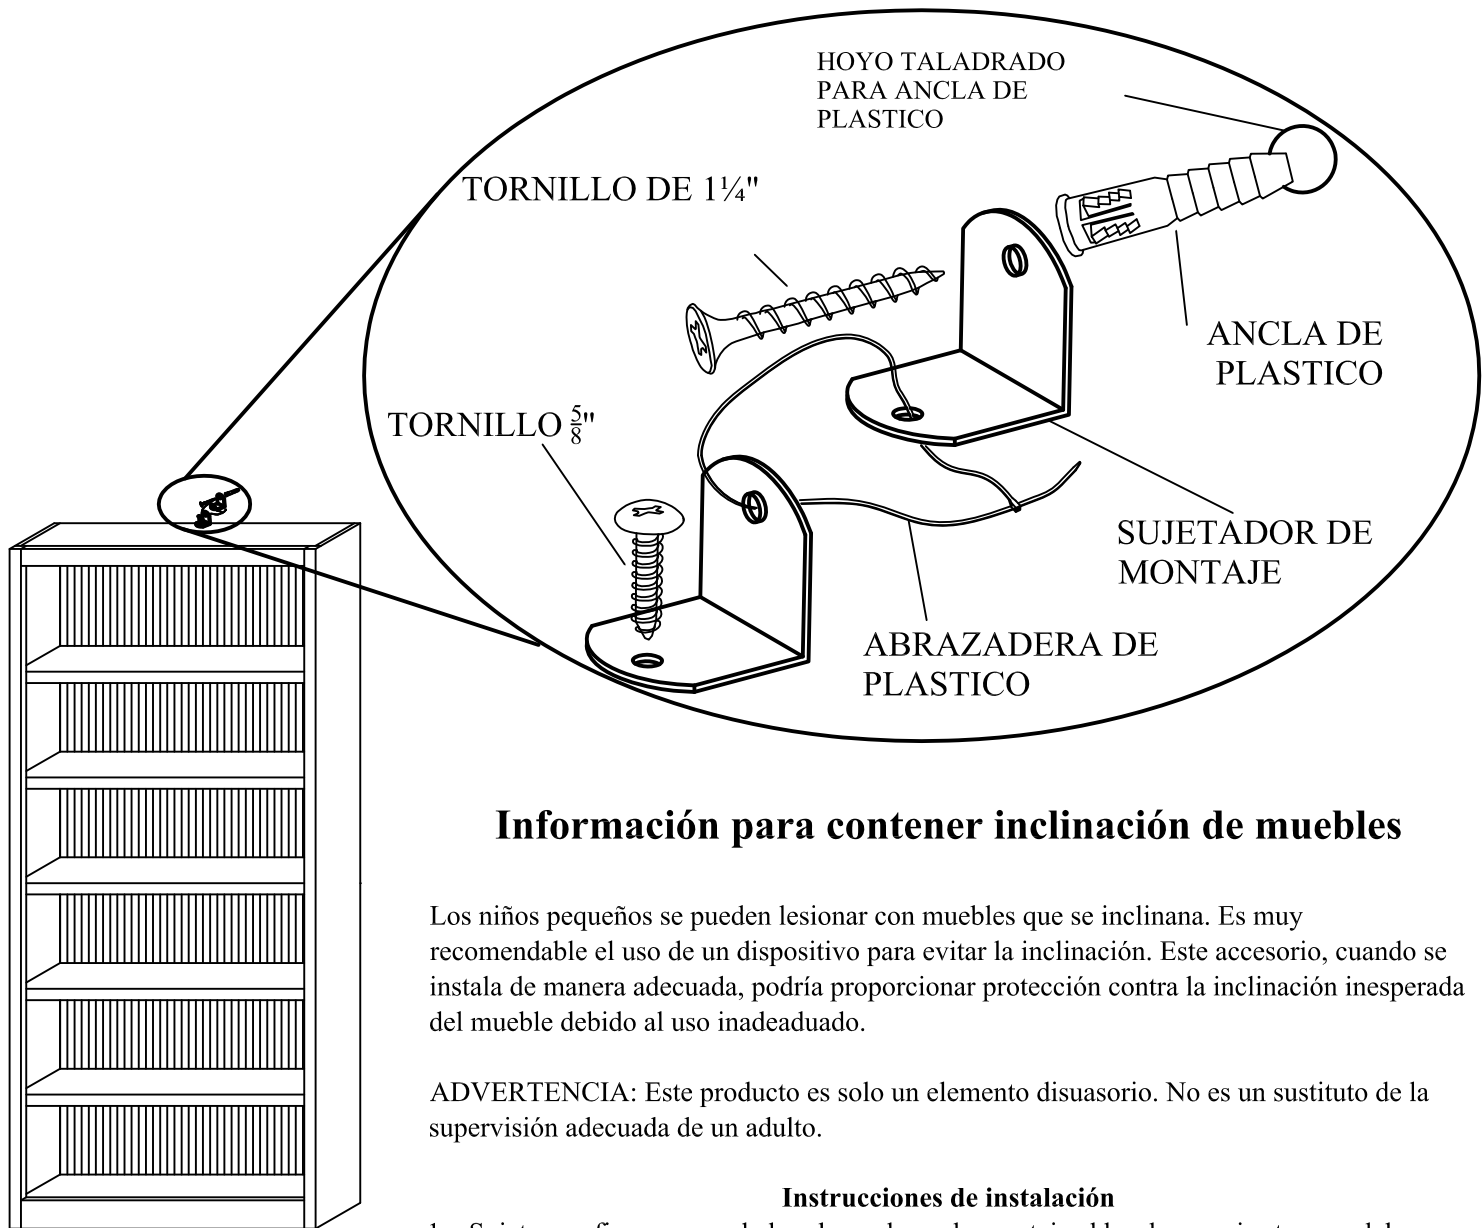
HOYO TALADRADO PARA ANCLA DE PLASTICO

TORNILLO DE 1¼"

ANCLA DE PLASTICO

TORNILLO $\frac{5}{8}$"

SUJETADOR DE MONTAJE

ABRAZADERA DE PLASTICO

Información para contener inclinación de muebles

Los niños pequeños se pueden lesionar con muebles que se inclinana. Es muy recomendable el uso de un dispositivo para evitar la inclinación. Este accesorio, cuando se instala de manera adecuada, podría proporcionar protección contra la inclinación inesperada del mueble debido al uso inadeaduado.

ADVERTENCIA: Este producto es solo un elemento disuasorio. No es un sustituto de la supervisión adecuada de un adulto.

Instrucciones de instalación

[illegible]